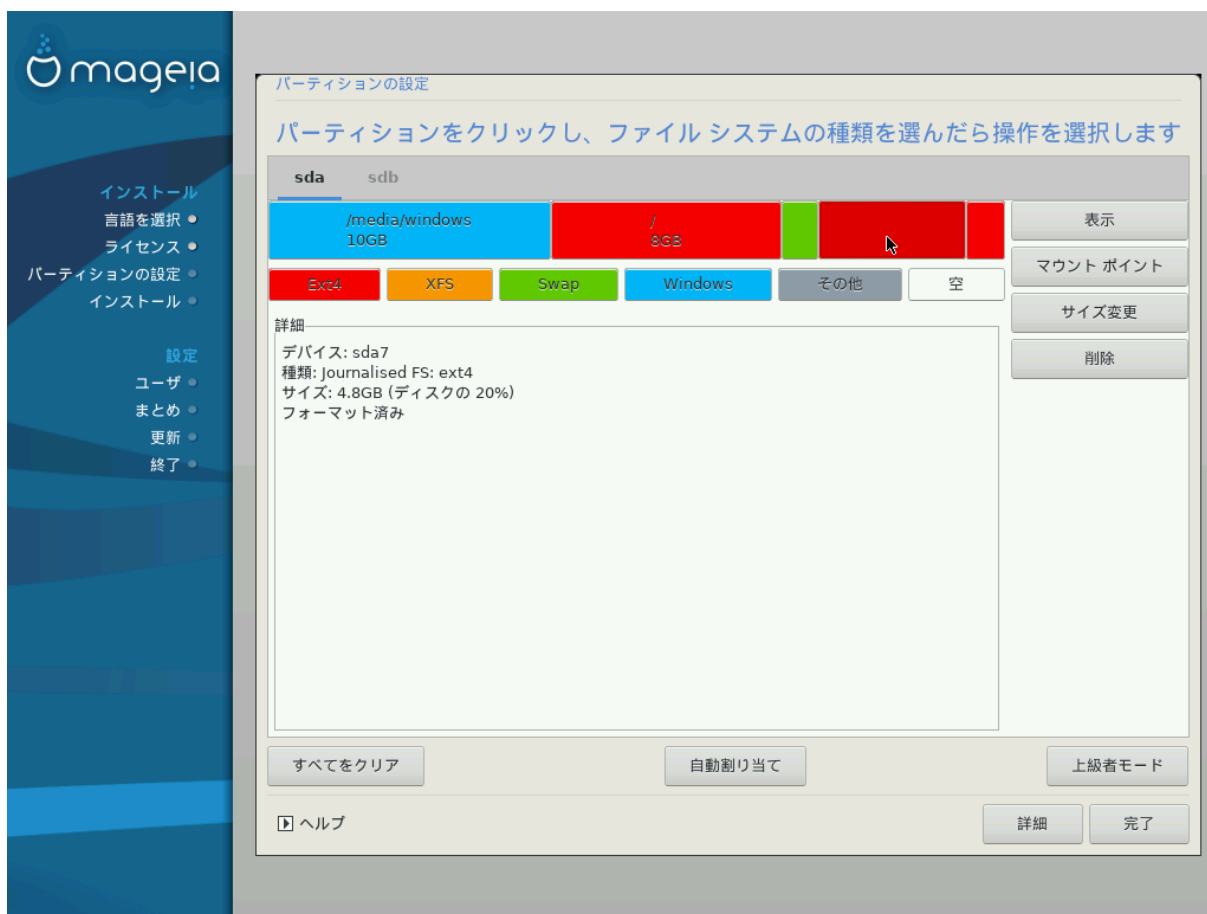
mageia

インストール
言語を選択
ライセンス
パーティションの設定
インストール

設定
ユーザ
まとめ
更新
終了

パーティションの設定

パーティションをクリックし、ファイル システムの種類を選んだら操作を選択します

sda sdb

/media/windows
10GB

/
8GB

表示
マウント ポイント
サイズ変更
削除

Ext4 XFS Swap Windows その他 空

詳細
デバイス: sda7
種類: Journalised FS: ext4
サイズ: 4.8GB (ディスクの 20%)
フォーマット済み

すべてをクリア
自動割り当て
上級者モード

ヘルプ
詳細
完了